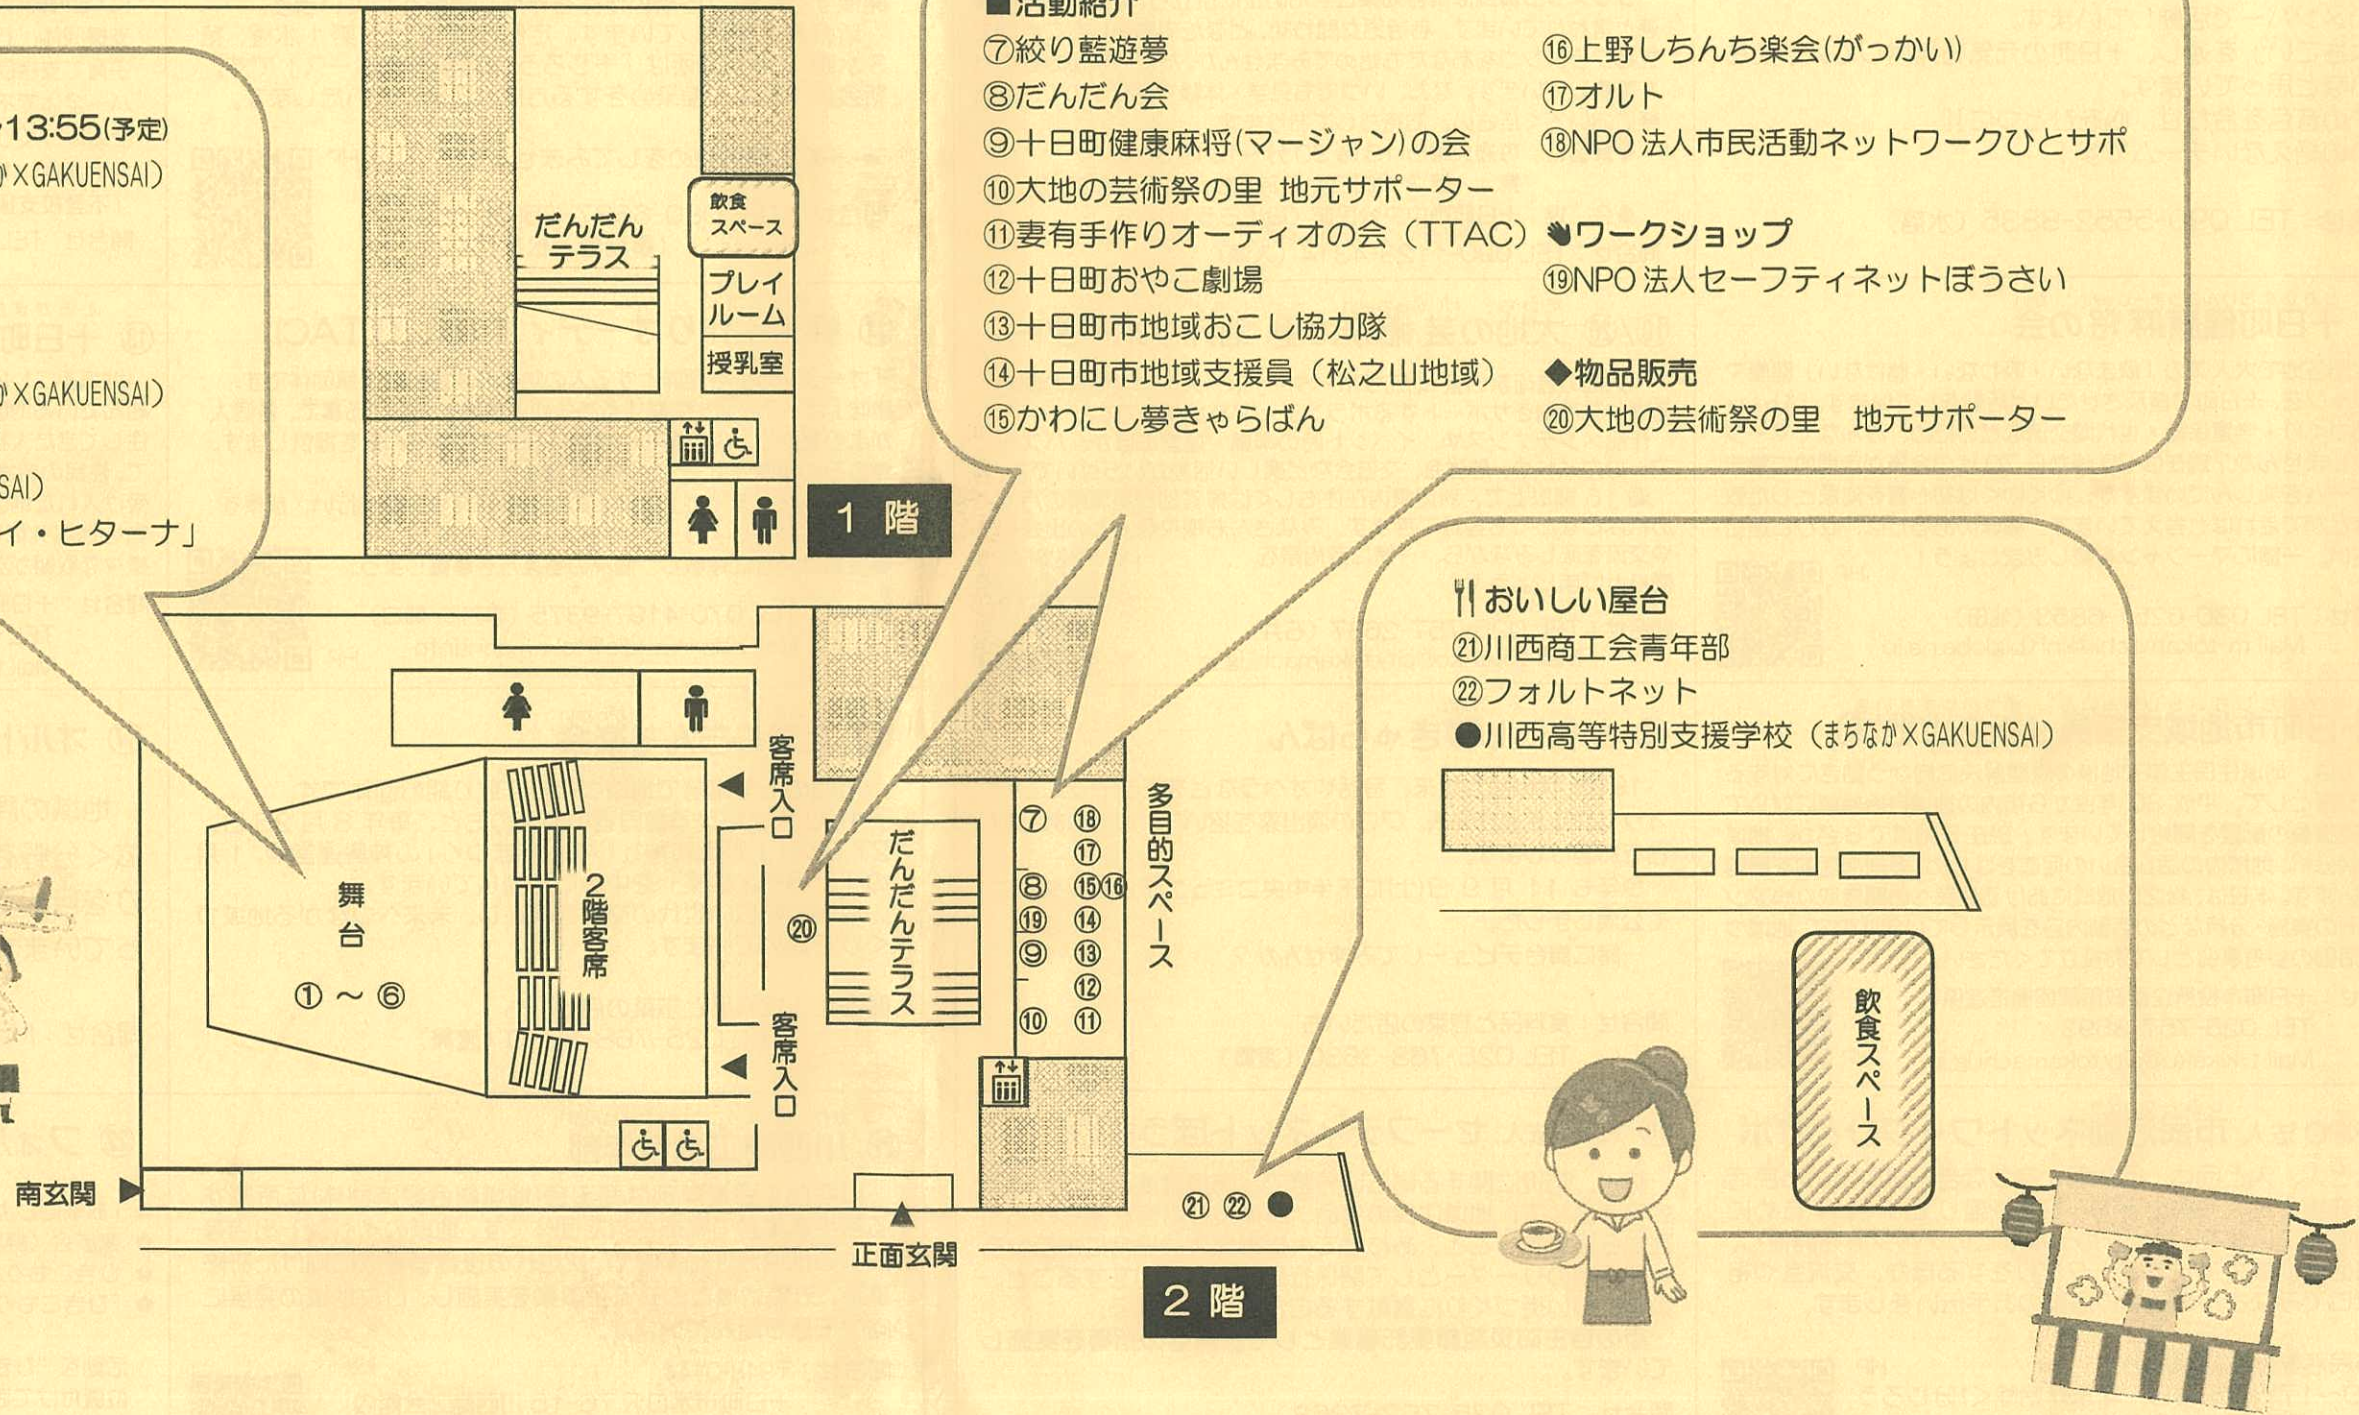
～13:55(予定)
か×GAKUENSAI)

か×GAKUENSAI)

SAI)
イ・ヒターナ」

だんだんテラス
飲食スペース
プレイルーム
授乳室
1 階

■活動紹介
⑦絞り藍遊夢
⑧だんだん会
⑨十日町健康麻将(マージャン)の会
⑩大地の芸術祭の里 地元サポーター
⑪妻有手作りオーディオの会（TTAC）
⑫十日町おやこ劇場
⑬十日町市地域おこし協力隊
⑭十日町市地域支援員（松之山地域）
⑮かわにし夢きゃらばん
⑯上野しちんち楽会(がっかい)
⑰オルト
⑱NPO 法人市民活動ネットワークひとサポ
ワークショップ
⑲NPO 法人セーフティネットぼうさい
◆物品販売
⑳大地の芸術祭の里 地元サポーター

舞台
①～⑥
2階客席
客席入口
客席入口
⑳
だんだんテラス
⑦ ⑱ ⑰ ⑧ ⑮⑯ ⑲ ⑭ ⑨ ⑬ ⑫ ⑩ ⑪
多目的スペース
南玄関
正面玄関
㉑ ㉒ ●
2 階

おいしい屋台
㉑川西商工会青年部
㉒フォルトネット
●川西高等特別支援学校（まちなか×GAKUENSAI）
飲食スペース